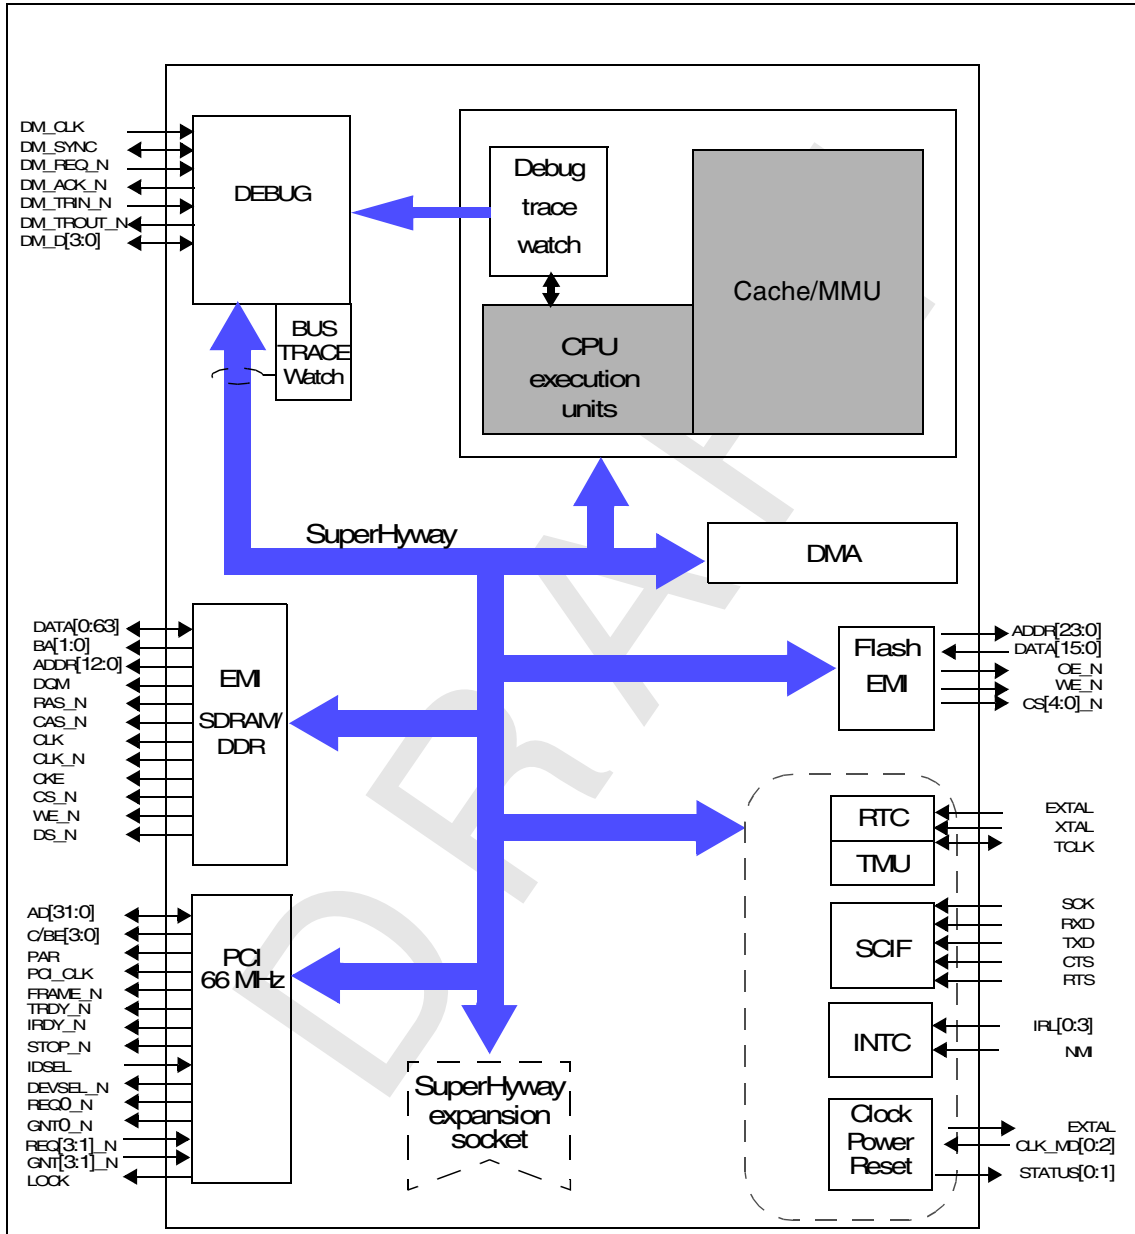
DM_CLK
DM_SYNC
DM_REQ_N
DM_ACK_N
DM_TRIN_N
DM_TROUT_N
DM_D[3:0]

DEBUG

BUS TRACE Watch

Debug trace watch

CPU execution units

Cache/MMU

SuperHyway

DMA

DATA[0:63]
BA[1:0]
ADDR[12:0]
DQM
RAS_N
CAS_N
CLK
CLK_N
CKE
CS_N
WE_N
DS_N

EMI SDRAM/ DDR

Flash EMI

ADDR[23:0]
DATA[15:0]
OE_N
WE_N
CS[4:0]_N

RTC
TMU

EXTAL
XTAL
TCLK

SCIF

SCK
RXD
TXD
CTS
RTS

INTC

IRL[0:3]
NMI

Clock Power Reset

EXTAL
CLK_MD[0:2]
STATUS[0:1]

AD[31:0]
C/BE[3:0]
PAR
PCI_CLK
FRAME_N
TRDY_N
IRDY_N
STOP_N
IDSEL
DEVSEL_N
REQ0_N
GNT0_N
REQ[3:1]_N
GNT[3:1]_N
LOCK

PCI 66 MHz

SuperHyway expansion socket

DRAFT